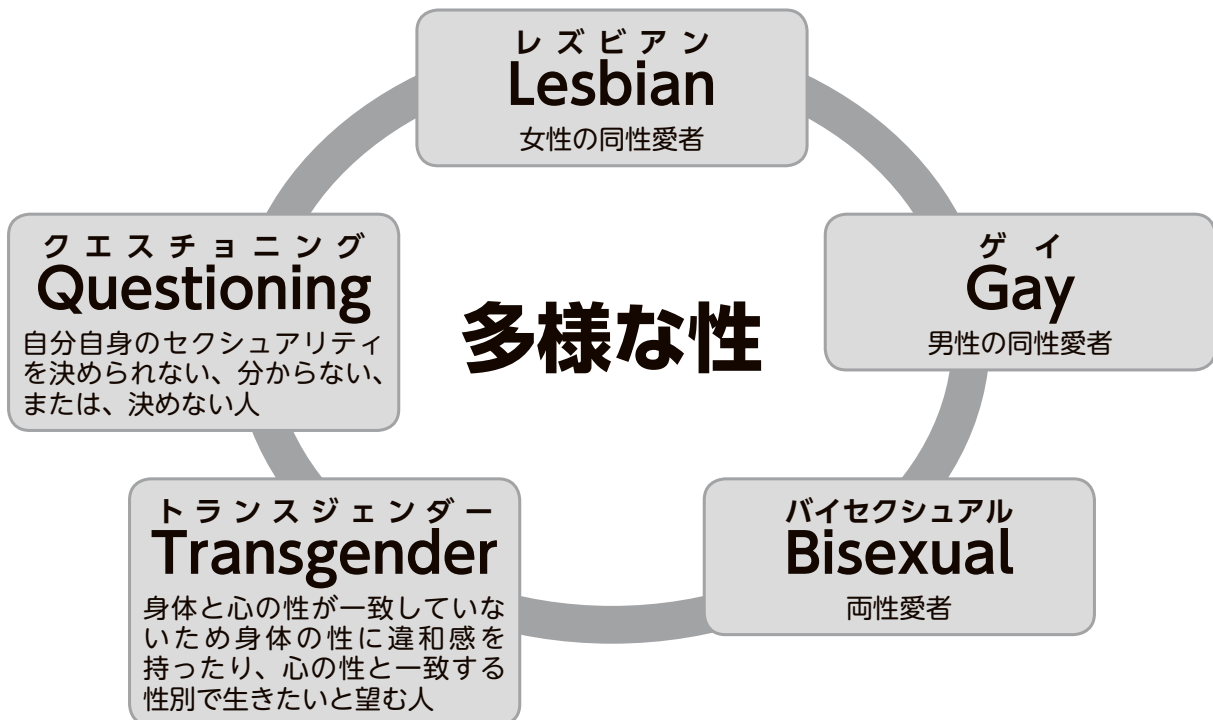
レズビアン
Lesbian
女性の同性愛者

クエスチョニング
Questioning
自分自身のセクシュアリティを決められない、分からない、または、決めない人

多様な性

ゲイ
Gay
男性の同性愛者

トランスジェンダー
Transgender
身体と心の性が一致していないため身体の性に違和感を持ったり、心の性と一致する性別で生きたいと望む人

バイセクシュアル
Bisexual
両性愛者